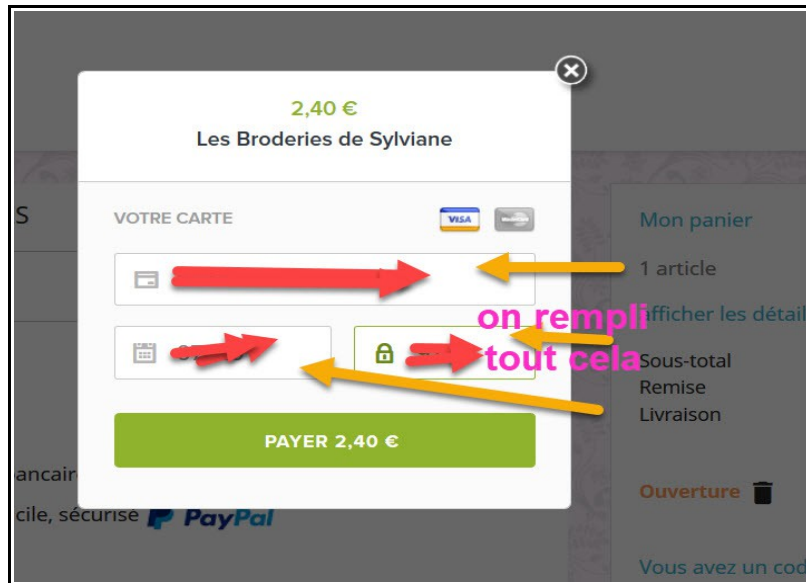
2,40 €
Les Broderies de Sylviane

VOTRE CARTE

VISA

PAYER 2,40 €

S

ancair
cile, sécurisé PayPal

Mon panier
1 article
fficher les détail

on rempli
tout cela

Sous-total
Remise
Livraison

Ouverture

Vous avez un cod